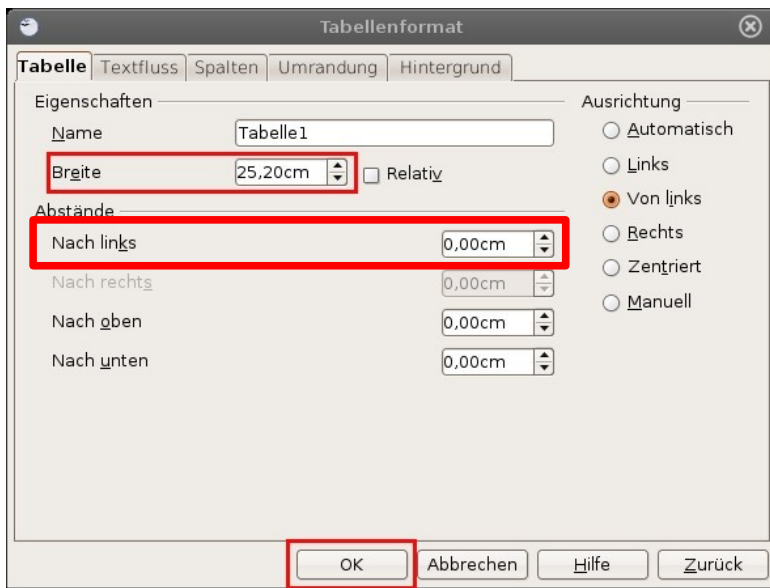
Tabellenformat

Tabelle | Textfluss | Spalten | Umrandung | Hintergrund

Eigenschaften

Name | Tabelle1

Breite | 25,20cm | Relativ

Abstände

Nach links | 0,00cm

Nach rechts | 0,00cm

Nach oben | 0,00cm

Nach unten | 0,00cm

Ausrichtung

Automatisch

Links

Von links

Rechts

Zentriert

Manuell

OK | Abbrechen | Hilfe | Zurück